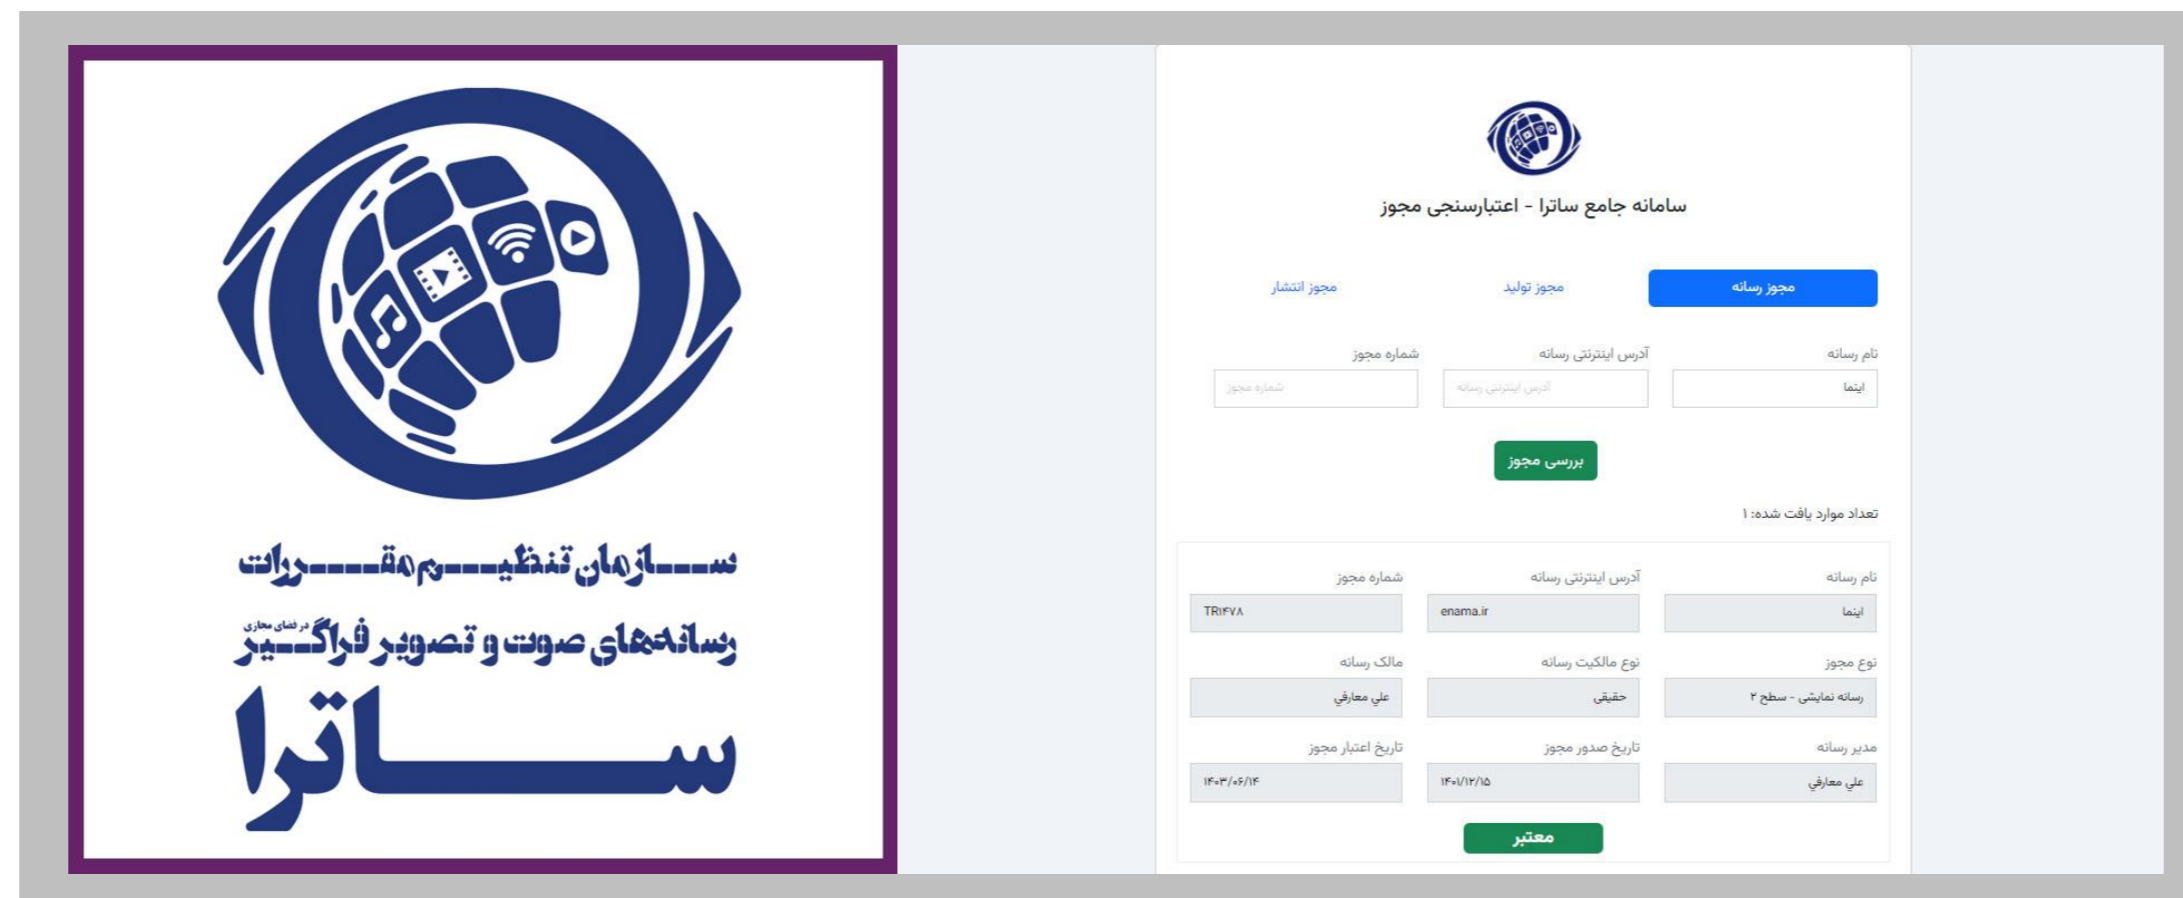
سازمان تنظیم مقررات
رسانه‌های صوت و تصویر فراگیر
در فضای مجازی
ساترا

سامانه جامع ساترا - اعتبارسنجی مجوز

مجوز رسانه
مجوز تولید
مجوز انتشار

نام رسانه
اینما
آدرس اینترنتی رسانه
آدرس اینترنتی رسانه
شماره مجوز
شماره مجوز

بررسی مجوز

تعداد موارد یافت شده: ۱

| نام رسانه | آدرس اینترنتی رسانه | شماره مجوز |
|---|---|---|
| اینما | enama.ir | ۲۸۱۴۷۸ |
| نوع مجوز | نوع مالکیت رسانه | مالک رسانه |
| رسانه نمایشی - سطح ۲ | حقیقی | علي معارفي |
| مدیر رسانه | تاریخ صدور مجوز | تاریخ اعتبار مجوز |
| علي معارفي | ۱۴۰۱/۱۲/۱۵ | ۱۴۰۳/۰۶/۱۴ |

معتبر